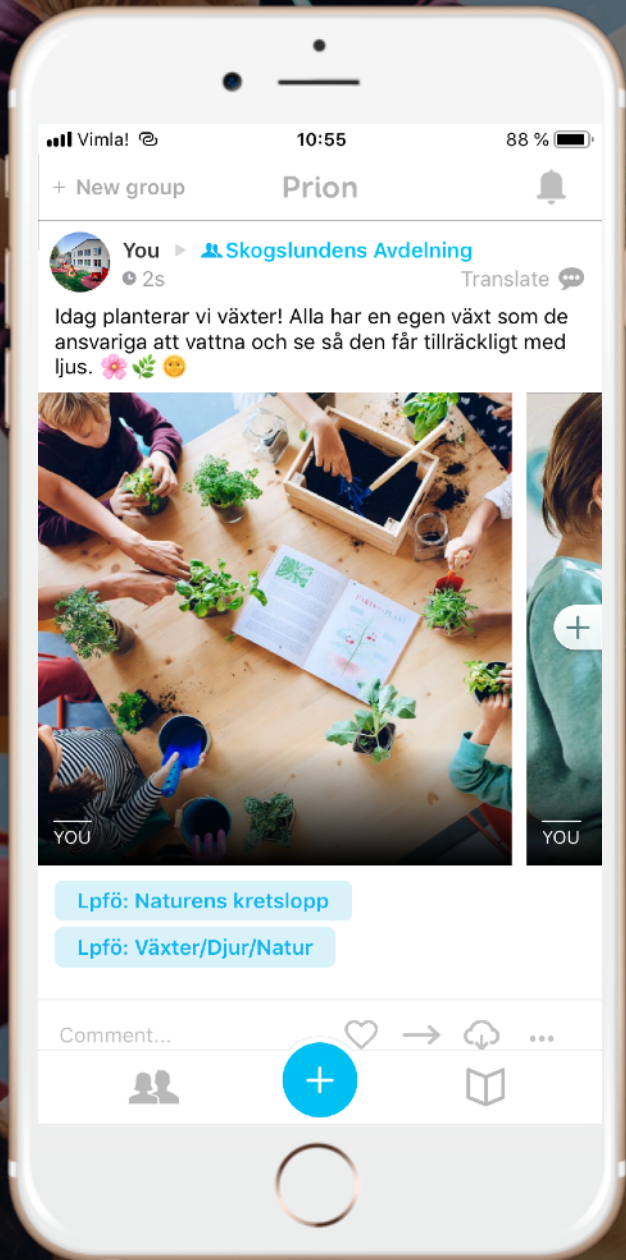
Vimla! 10:55 88 %

+ New group Prion

You ▸ Skogslundens Avdelning
2s Translate

Idag planterar vi växter! Alla har en egen växt som de ansvariga att vattna och se så den får tillräckligt med ljus. 🌸🌿😊

YOU

YOU

+

Lpfö: Naturens kretslopp

Lpfö: Växter/Djur/Natur

Comment...

+